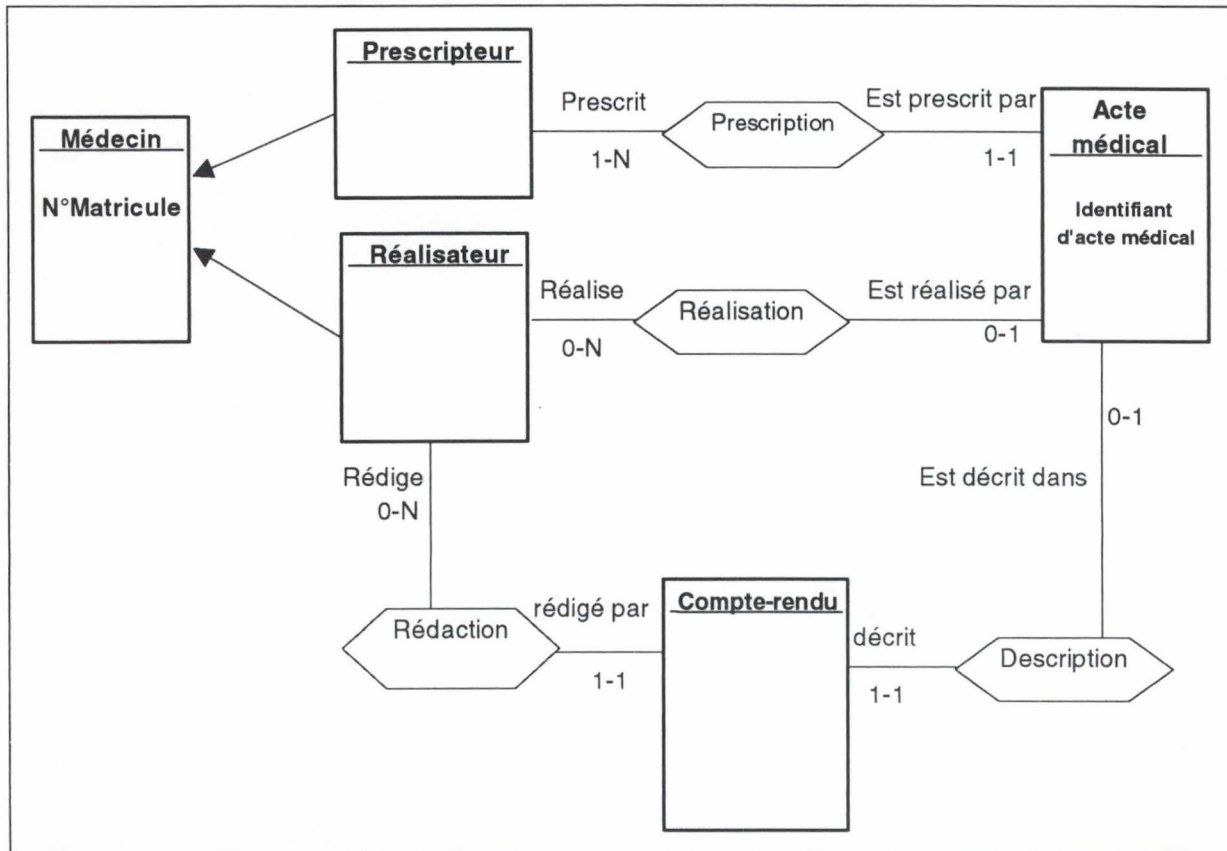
Prescripteur

Médecin

N°Matricule

Prescrit

1-N

Prescription

Est prescrit par

1-1

Acte médical

Identifiant d'acte médical

Réalisateur

Réalise

0-N

Réalisation

Est réalisé par

0-1

0-1

Est décrit dans

Rédige

0-N

Rédaction

rédigé par

1-1

Compte-rendu

décrit

1-1

Description